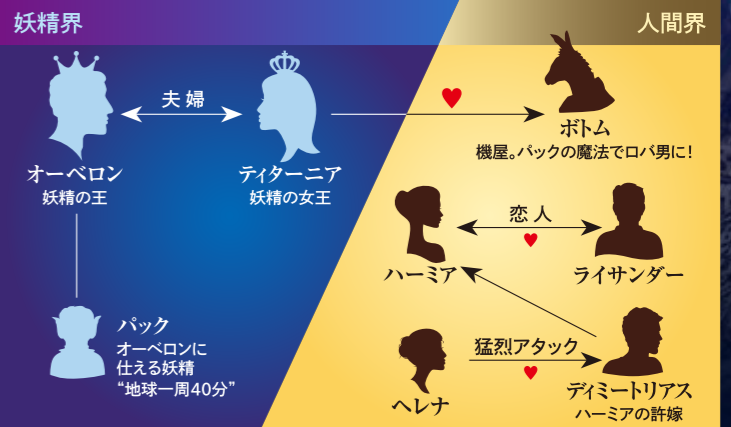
妖精界

人間界

夫婦

オーベロン
妖精の王

ティターニア
妖精の女王

ボトム
機屋。パックの魔法でロバ男に！

恋人

ハーミア

ライサンダー

パック
オーベロンに仕える妖精
"地球一周40分"

猛烈アタック

ヘレナ

ディミートリアス
ハーミアの許嫁